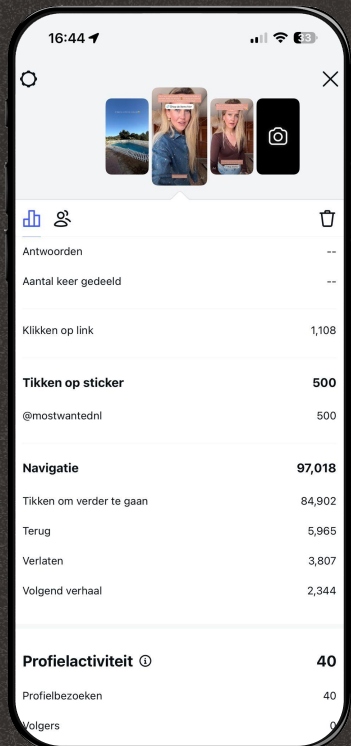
16:44

33

Antwoorden --

Aantal keer gedeeld --

Klikken op link 1,108

Tikken op sticker 500

@mostwantednl 500

Navigatie 97,018

Tikken om verder te gaan 84,902

Terug 5,965

Verlaten 3,807

Volgend verhaal 2,344

Profielactiviteit 40

Profielbezoeken 40

Volgers 0